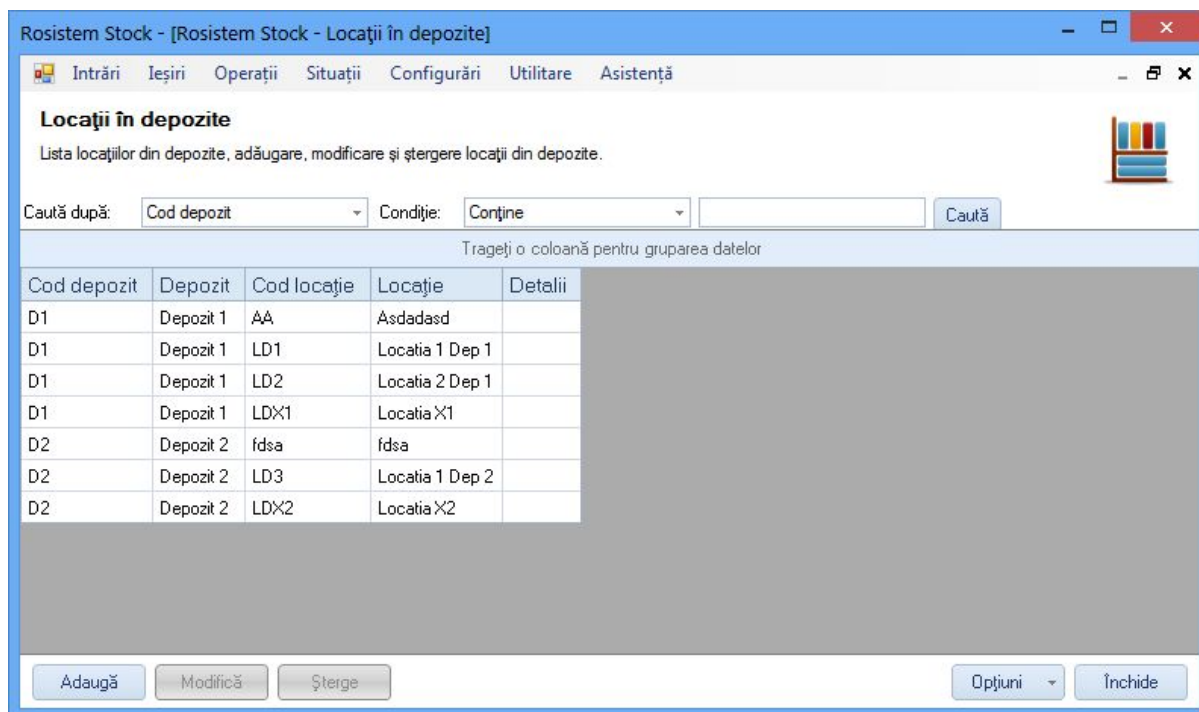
Rosistem Stock - [Rosistem Stock - Locaţii în depozite]

Intrări Ieşiri Operaţii Situaţii Configurări Utilitare Asistenţă

Locaţii în depozite

Lista locaţiilor din depozite, adăugare, modificare şi ştergere locaţii din depozite.

Caută după: Cod depozit Condiţie: Conţine Caută

Trageţi o coloană pentru gruparea datelor

| Cod depozit | Depozit | Cod locaţie | Locaţie | Detalii |
|---|---|---|---|---|
| D1 | Depozit 1 | AA | Asdadasd | |
| D1 | Depozit 1 | LD1 | Locatia 1 Dep 1 | |
| D1 | Depozit 1 | LD2 | Locatia 2 Dep 1 | |
| D1 | Depozit 1 | LDX1 | Locatia X1 | |
| D2 | Depozit 2 | fdsa | fdsa | |
| D2 | Depozit 2 | LD3 | Locatia 1 Dep 2 | |
| D2 | Depozit 2 | LDX2 | Locatia X2 | |

Adaugă Modifică Şterge Opţiuni Închide